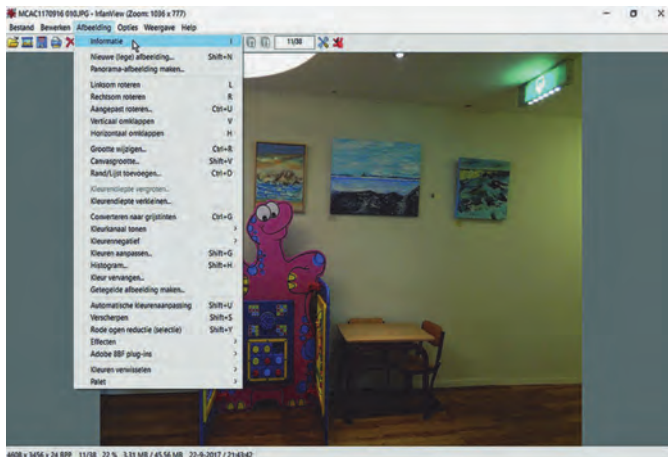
MCAC1170916 010.JPG - IrfanView (Zoom: 1036 x 777)
Bestand Bewerken Afbeelding Opties Weergave Help
11/38

Informatie... I
Nieuwe (lege) afbeelding... Shift+N
Panorama-afbeelding maken...
Linksom roteren L
Rechtsom roteren R
Aangepast roteren... Ctrl+U
Verticaal omklappen V
Horizontaal omklappen H
Grootte wijzigen... Ctrl+R
Canvasgrootte... Shift+V
Rand/Lijst toevoegen... Ctrl+D
Kleurendiepte vergroten...
Kleurendiepte verkleinen...
Converteren naar grijstinten Ctrl+G
Kleurkanaal tonen
Kleurennegatief
Kleuren aanpassen... Shift+G
Histogram... Shift+H
Kleur vervangen...
Getegelde afbeelding maken...
Automatische kleurenaanpassing Shift+U
Verscherpen Shift+S
Rode ogen reductie (selectie) Shift+Y
Effecten
Adobe 8BF plug-ins
Kleuren verwisselen
Palet

4608 x 3456 x 24 BPP 11/38 22 % 3.31 MB / 45.56 MB 22-9-2017 / 21:43:42